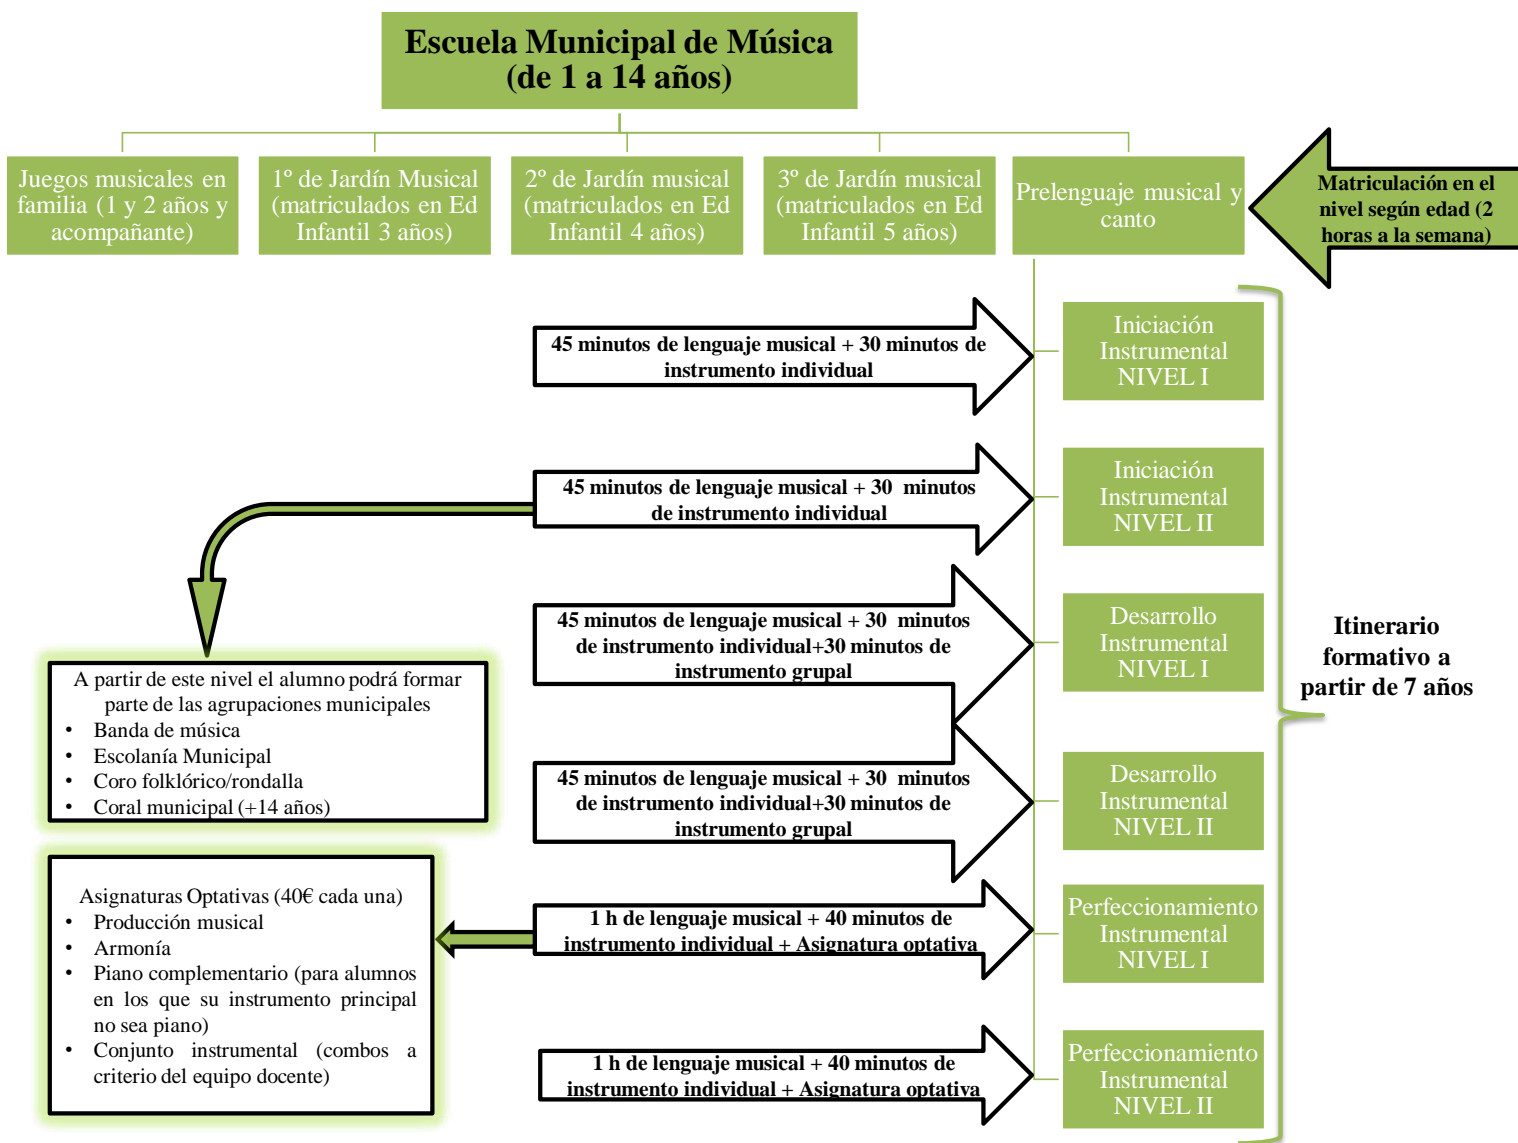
Escuela Municipal de Música
(de 1 a 14 años)

Juegos musicales en familia (1 y 2 años y acompañante)

1º de Jardín Musical (matriculados en Ed Infantil 3 años)

2º de Jardín musical (matriculados en Ed Infantil 4 años)

3º de Jardín musical (matriculados en Ed Infantil 5 años)

Prelenguaje musical y canto

Matriculación en el nivel según edad (2 horas a la semana)

45 minutos de lenguaje musical + 30 minutos de instrumento individual

Iniciación Instrumental NIVEL I

45 minutos de lenguaje musical + 30 minutos de instrumento individual

Iniciación Instrumental NIVEL II

45 minutos de lenguaje musical + 30 minutos de instrumento individual+30 minutos de instrumento grupal

Desarrollo Instrumental NIVEL I

A partir de este nivel el alumno podrá formar parte de las agrupaciones municipales
• Banda de música
• Escolanía Municipal
• Coro folklórico/rondalla
• Coral municipal (+14 años)

Itinerario formativo a partir de 7 años

45 minutos de lenguaje musical + 30 minutos de instrumento individual+30 minutos de instrumento grupal

Desarrollo Instrumental NIVEL II

Asignaturas Optativas (40€ cada una)
• Producción musical
• Armonía
• Piano complementario (para alumnos en los que su instrumento principal no sea piano)
• Conjunto instrumental (combos a criterio del equipo docente)

1 h de lenguaje musical + 40 minutos de instrumento individual + Asignatura optativa

Perfeccionamiento Instrumental NIVEL I

1 h de lenguaje musical + 40 minutos de instrumento individual + Asignatura optativa

Perfeccionamiento Instrumental NIVEL II